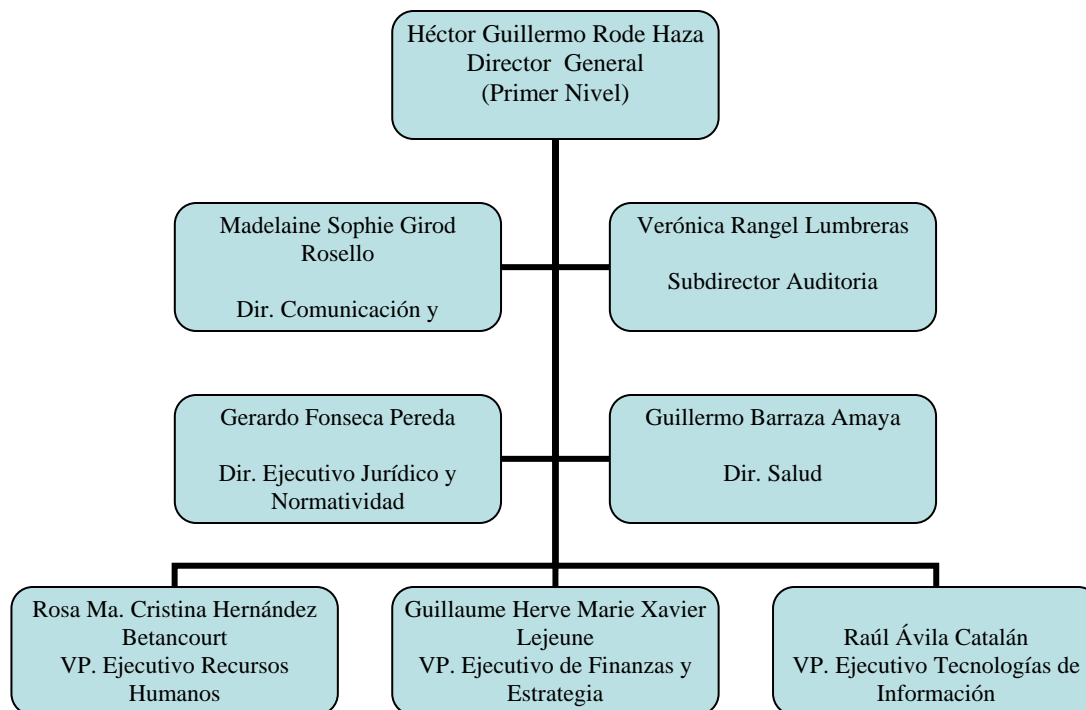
Héctor Guillermo Rode Haza
Director General
(Primer Nivel)

Madelaine Sophie Girod Rosello

Dir. Comunicación y

Verónica Rangel Lumbreras

Subdirector Auditoria

Gerardo Fonseca Pereda

Dir. Ejecutivo Jurídico y Normatividad

Guillermo Barraza Amaya

Dir. Salud

Rosa Ma. Cristina Hernández Betancourt
VP. Ejecutivo Recursos Humanos

Guillaume Herve Marie Xavier Lejeune
VP. Ejecutivo de Finanzas y Estrategia

Raúl Ávila Catalán
VP. Ejecutivo Tecnologías de Información